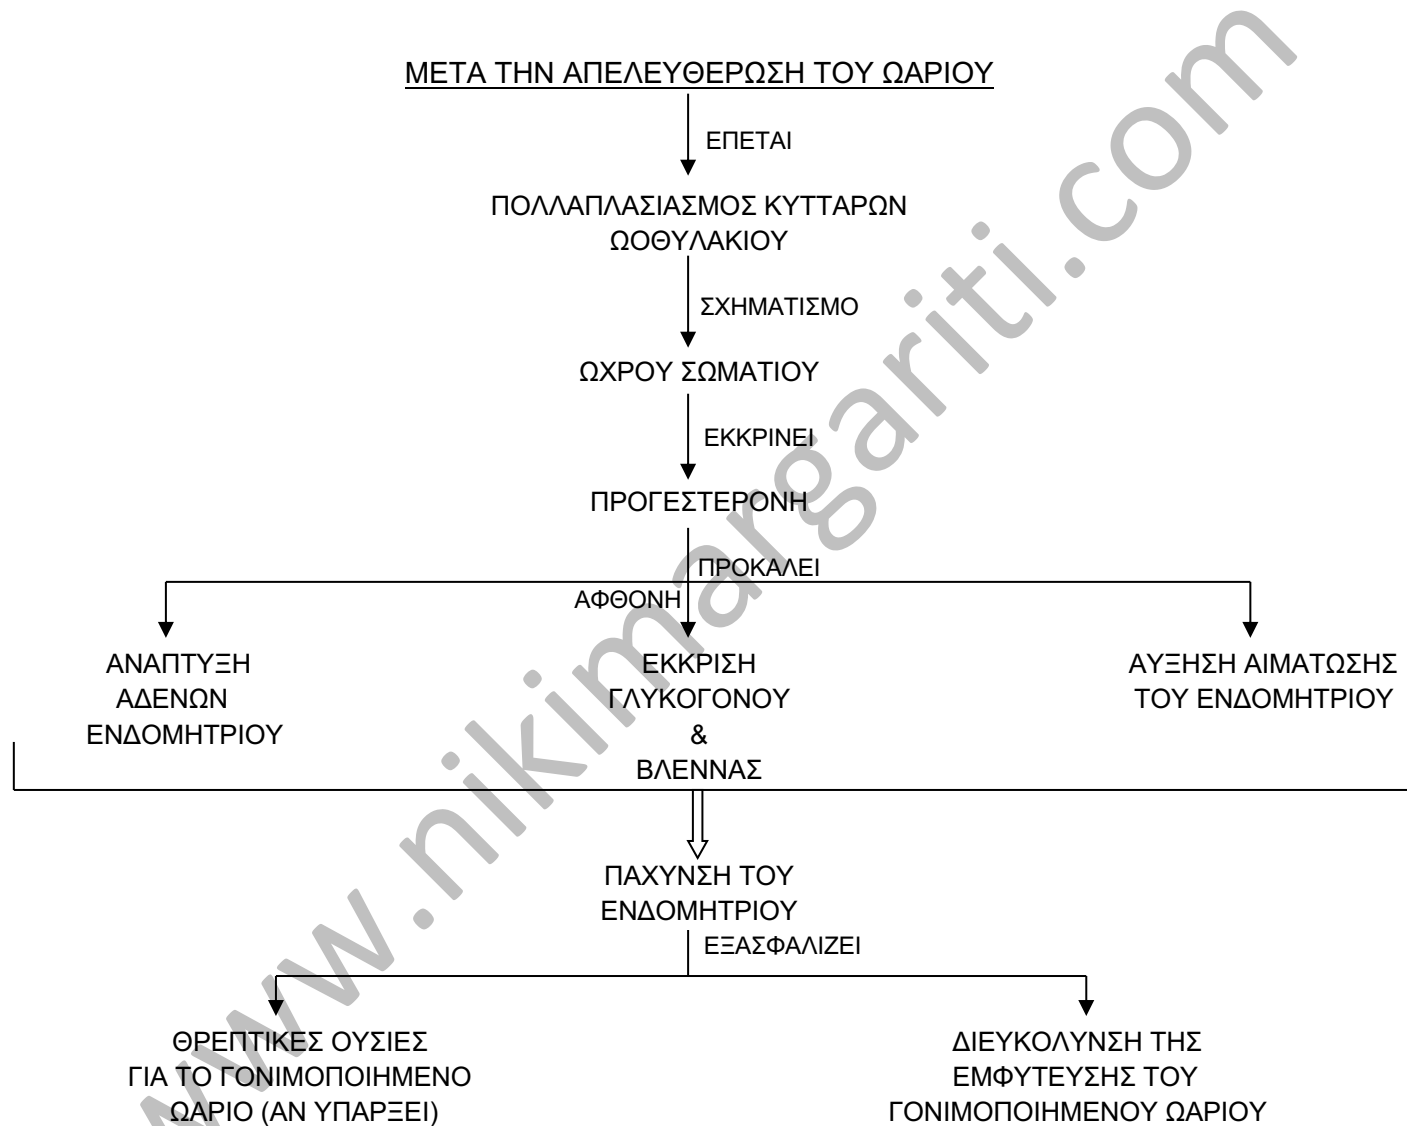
ΜΕΤΑ ΤΗΝ ΑΠΕΛΕΥΘΕΡΩΣΗ ΤΟΥ ΩΑΡΙΟΥ

ΕΠΕΤΑΙ

ΠΟΛΛΑΠΛΑΣΙΑΣΜΟΣ ΚΥΤΤΑΡΩΝ ΩΟΘΥΛΑΚΙΟΥ

ΣΧΗΜΑΤΙΣΜΟ

ΩΧΡΟΥ ΣΩΜΑΤΙΟΥ

ΕΚΚΡΙΝΕΙ

ΠΡΟΓΕΣΤΕΡΟΝΗ

ΠΡΟΚΑΛΕΙ

ΑΦΘΟΝΗ

ΑΝΑΠΤΥΞΗ ΑΔΕΝΩΝ ΕΝΔΟΜΗΤΡΙΟΥ

ΕΚΚΡΙΣΗ ΓΛΥΚΟΓΟΝΟΥ & ΒΛΕΝΝΑΣ

ΑΥΞΗΣΗ ΑΙΜΑΤΩΣΗΣ ΤΟΥ ΕΝΔΟΜΗΤΡΙΟΥ

ΠΑΧΥΝΣΗ ΤΟΥ ΕΝΔΟΜΗΤΡΙΟΥ

ΕΞΑΣΦΑΛΙΖΕΙ

ΘΡΕΠΤΙΚΕΣ ΟΥΣΙΕΣ ΓΙΑ ΤΟ ΓΟΝΙΜΟΠΟΙΗΜΕΝΟ ΩΑΡΙΟ (ΑΝ ΥΠΑΡΞΕΙ)

ΔΙΕΥΚΟΛΥΝΣΗ ΤΗΣ ΕΜΦΥΤΕΥΣΗΣ ΤΟΥ ΓΟΝΙΜΟΠΟΙΗΜΕΝΟΥ ΩΑΡΙΟΥ

www.nikimargariti.com